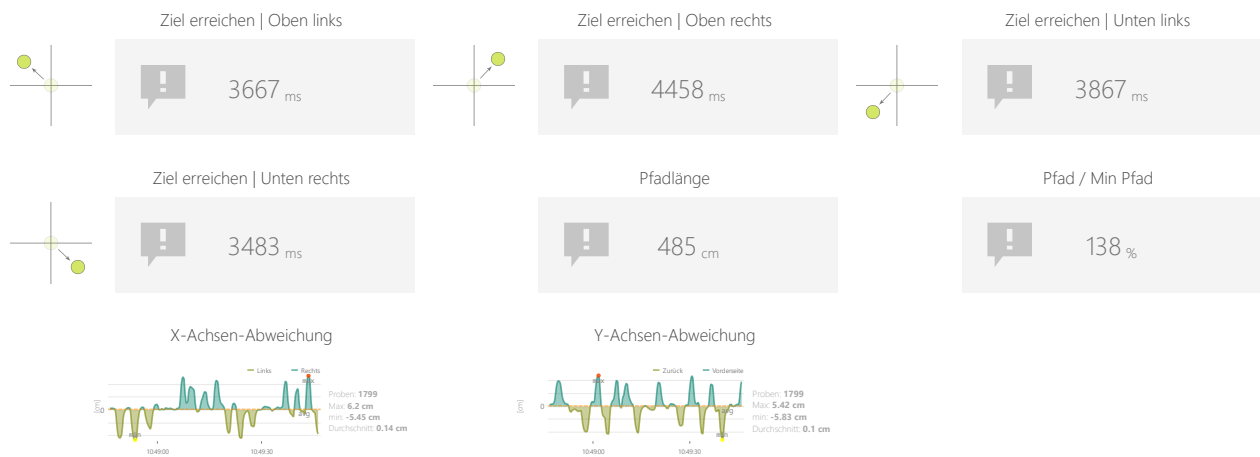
Ziel erreichen | Oben links

3667 ms

Ziel erreichen | Oben rechts

4458 ms

Ziel erreichen | Unten links

3867 ms

Ziel erreichen | Unten rechts

3483 ms

Pfadlänge

485 cm

Pfad / Min Pfad

138 %

X-Achsen-Abweichung

Links Rechts

[cm]

0

max

avg

min

10:49:00 10:49:30

Proben: **1799**
Max: **6.2 cm**
min: **-5.45 cm**
Durchschnitt: **0.14 cm**

Y-Achsen-Abweichung

Zurück Vorderseite

[cm]

0

max

avg

min

10:49:00 10:49:30

Proben: **1799**
Max: **5.42 cm**
min: **-5.83 cm**
Durchschnitt: **0.1 cm**